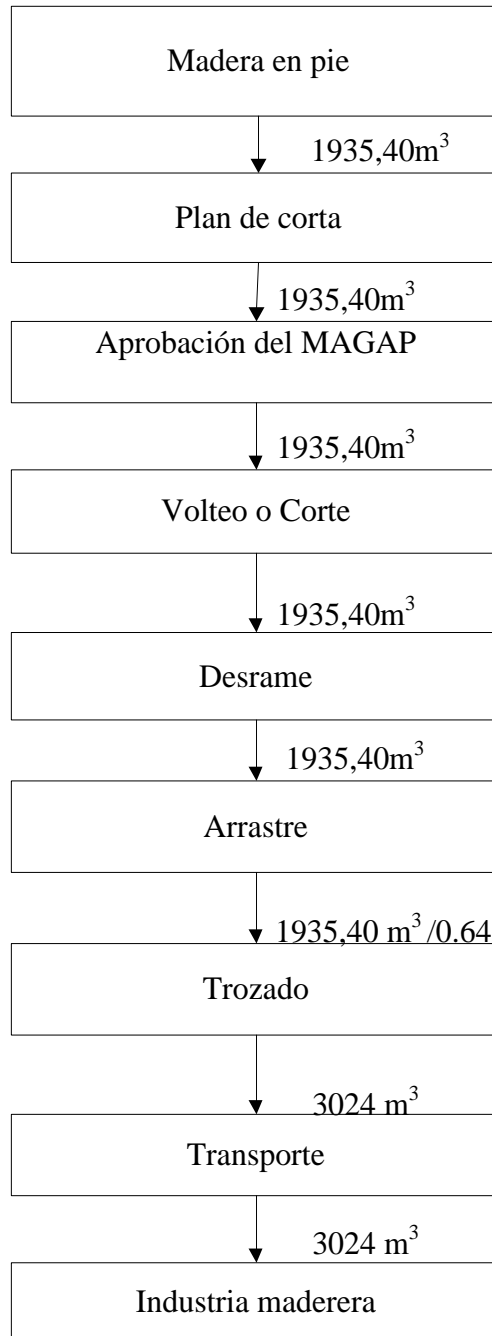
Madera en pie

1935,40m$^3$

Plan de corta

1935,40m$^3$

Aprobación del MAGAP

1935,40m$^3$

Volteo o Corte

1935,40m$^3$

Desrame

1935,40m$^3$

Arrastre

1935,40 m$^3$/0.64

Trozado

3024 m$^3$

Transporte

3024 m$^3$

Industria maderera